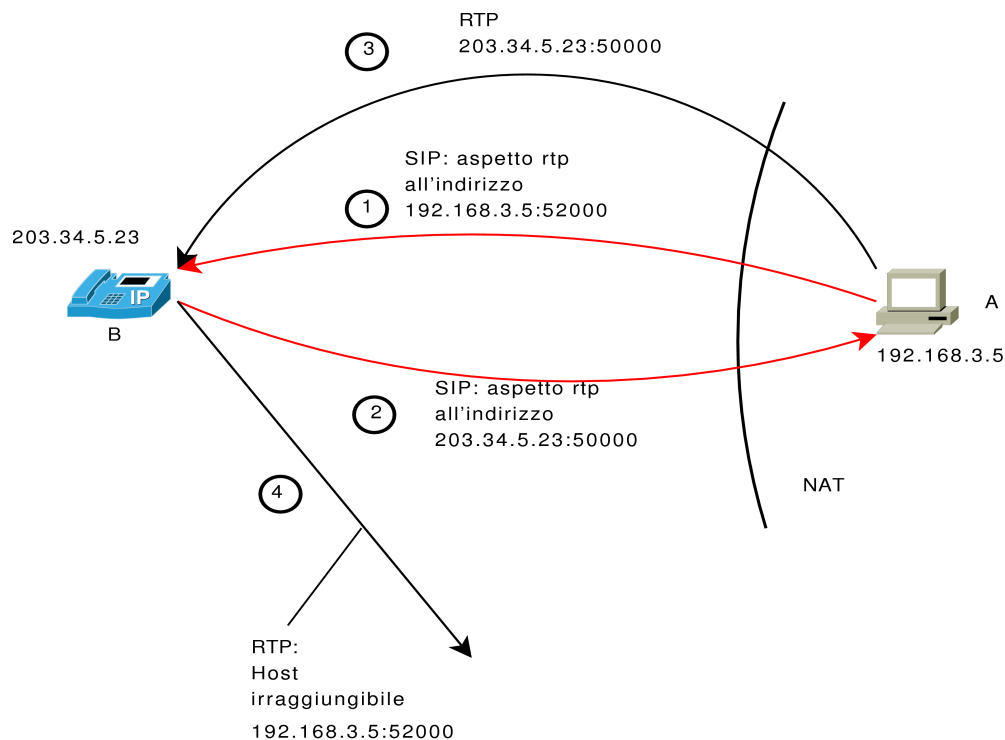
3

RTP
203.34.5.23:50000

1

SIP: aspetto rtp all’indirizzo 192.168.3.5:52000

203.34.5.23

IP

B

A

192.168.3.5

2

SIP: aspetto rtp all’indirizzo 203.34.5.23:50000

4

NAT

RTP:
Host
irraggiungibile
192.168.3.5:52000